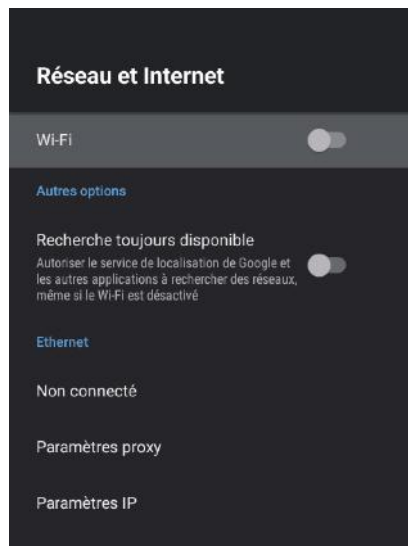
Réseau et Internet

Wi-Fi

Autres options

Recherche toujours disponible
Autoriser le service de localisation de Google et les autres applications à rechercher des réseaux, même si le Wi-Fi est désactivé

Ethernet

Non connecté

Paramètres proxy

Paramètres IP